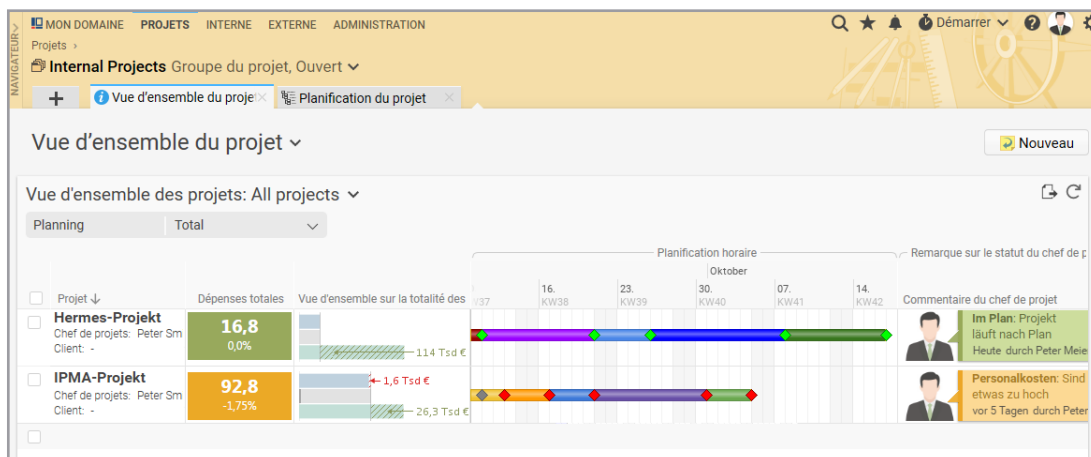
NAVIGATEUR

MON DOMAINE PROJETS INTERNE EXTERNE ADMINISTRATION

Démarrer

Projets ›

Internal Projects Groupe du projet, Ouvert

+ Vue d'ensemble du proje Planification du projet

Vue d'ensemble du projet

Nouveau

Vue d'ensemble des projets: All projects

Planning Total

Planification horaire

Remarque sur le statut du chef de p

Oktober

| Projet ↓ | Dépenses totales | Vue d'ensemble sur la totalité des | W37 | 16. KW38 | 23. KW39 | 30. KW40 | 07. KW41 | 14. KW42 | Commentaire du chef de projet |
|---|---|---|---|---|---|---|---|---|---|
| Hermes-Projekt Chef de projets: Peter Sm Client: - | 16,8 0,0% | 114 Tsd € | | | | | | | Im Plan: Projekt läuft nach Plan Heute durch Peter Meie |
| IPMA-Projekt Chef de projets: Peter Sm Client: - | 92,8 -1,75% | 1,6 Tsd € 26,3 Tsd € | | | | | | | Personalkosten: Sind etwas zu hoch vor 5 Tagen durch Peter |